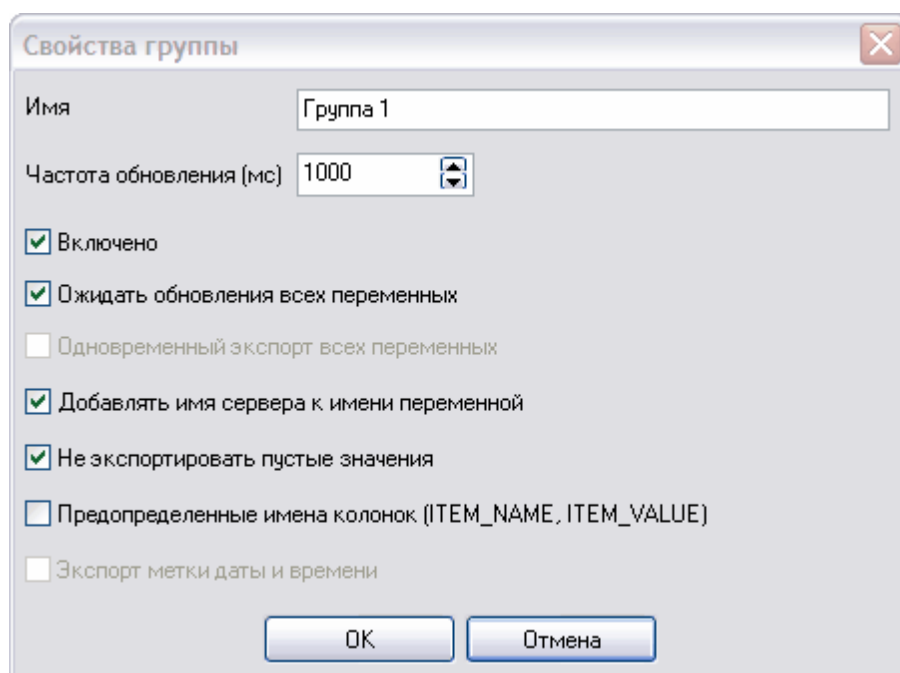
Свойства группы

Имя
Группа 1

Частота обновления (мс)
1000

Включено

Ожидать обновления всех переменных

Одновременный экспорт всех переменных

Добавлять имя сервера к имени переменной

Не экспортировать пустые значения

Предопределенные имена колонок (ITEM_NAME, ITEM_VALUE)

Экспорт метки даты и времени

OK
Отмена